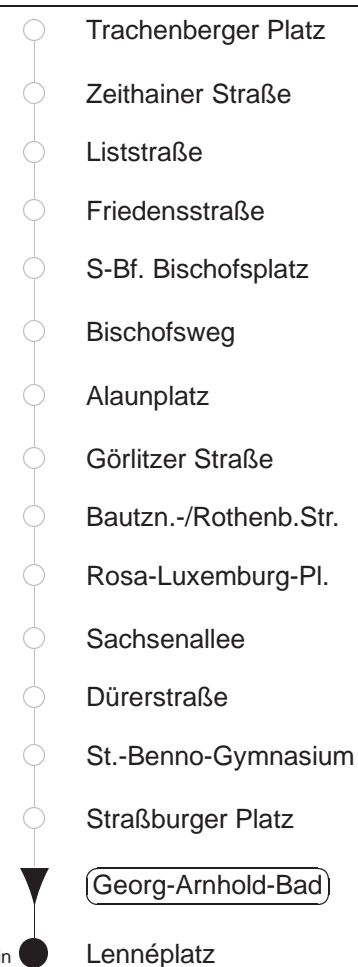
Trachenberger Platz

Zeithainer Straße

Liststraße

Friedensstraße

S-Bf. Bischofsplatz

Bischofsweg

Alaunplatz

Görlitzer Straße

Bautzn.-/Rothenb.Str.

Rosa-Luxemburg-Pl.

Sachsenallee

Dürerstraße

St.-Benno-Gymnasium

Straßburger Platz

Georg-Arnhold-Bad

n

Lennéplatz